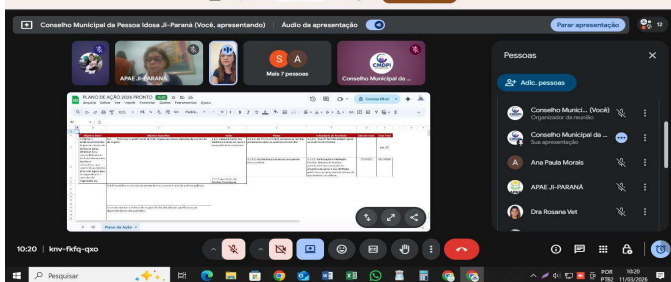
Conselho Municipal da Pessoa Idosa Ji-Paraná (Você, apresentando) | Áudio da apresentação

Parar apresentação

12

APAE JI-PARANÁ

S A
Mais 7 pessoas

Conselho Municipal da ...

PLANO DE AÇÃO 2026 PRONTO
Arquivo Editar Ver Inserir Formatar Dados Ferramentas Ajuda

Compartilhar

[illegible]

Plano de Ação

Pessoas

Adic. pessoas

Conselho Munici... (Você)
Organizador da reunião

Conselho Municipal da ...
Sua apresentação

Ana Paula Morais

APAE JI-PARANÁ

Dra Rosana Vet

10:20 | knv-fkfq-qxo

Pesquisar

POR PTB2 10:20 11/03/2026